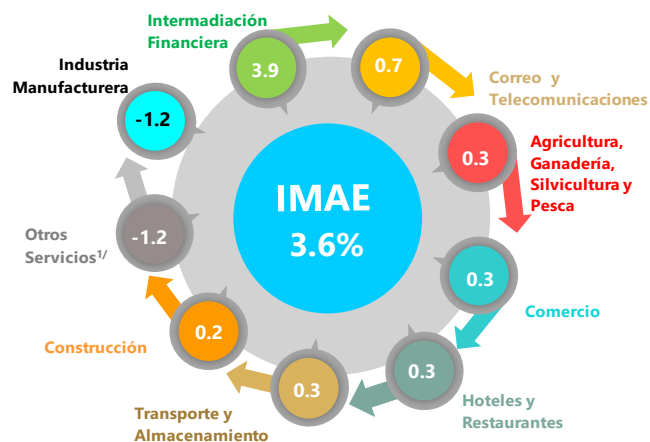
IMAE
3.6%

Intermediación Financiera
3.9

0.7
Correo y Telecomunicaciones

0.3
Agricultura, Ganadería, Silvicultura y Pesca

0.3
Comercio

0.3
Hoteles y Restaurantes

0.3
Transporte y Almacenamiento

0.2
Construcción

-1.2
Otros Servicios$^{1/}$

-1.2
Industria Manufacturera